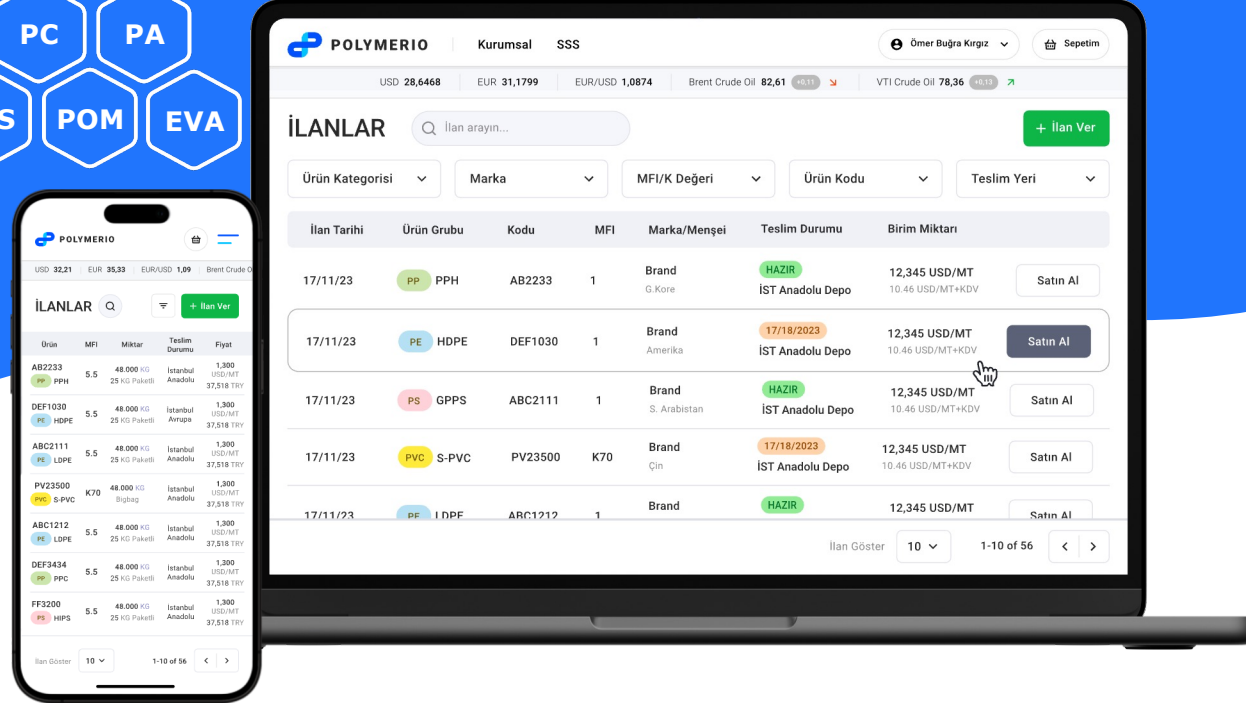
PC PA
S POM EVA

POLYMERIO Kurumsal SSS Ömer Buğra Kırgız Sepetim

USD 28,6468 EUR 31,1799 EUR/USD 1,0874 Brent Crude Oil 82,61 +0,11 VTI Crude Oil 78,36 +0,13

İLANLAR İlan arayın... + İlan Ver

Ürün Kategorisi | Marka | MFI/K Değeri | Ürün Kodu | Teslim Yeri

| İlan Tarihi | Ürün Grubu | Kodu | MFI | Marka/Menşei | Teslim Durumu | Birim Miktarı | |
|---|---|---|---|---|---|---|---|
| 17/11/23 | PP PPH | AB2233 | 1 | Brand G.Kore | HAZIR İST Anadolu Depo | 12,345 USD/MT 10.46 USD/MT+KDV | Satın Al |
| 17/11/23 | PE HDPE | DEF1030 | 1 | Brand Amerika | 17/18/2023 İST Anadolu Depo | 12,345 USD/MT 10.46 USD/MT+KDV | Satın Al |
| 17/11/23 | PS GPPS | ABC2111 | 1 | Brand S. Arabistan | HAZIR İST Anadolu Depo | 12,345 USD/MT 10.46 USD/MT+KDV | Satın Al |
| 17/11/23 | PVC S-PVC | PV23500 | K70 | Brand Çin | 17/18/2023 İST Anadolu Depo | 12,345 USD/MT 10.46 USD/MT+KDV | Satın Al |
| 17/11/23 | PE LDPE | ABC1212 | 1 | Brand | HAZIR | 12,345 USD/MT | Satın Al |

İlan Göster 10 1-10 of 56

POLYMERIO
USD 32,21 EUR 35,33 EUR/USD 1,09 Brent Crude Oil
İLANLAR + İlan Ver

| Ürün | MFI | Miktar | Teslim Durumu | Fiyat |
|---|---|---|---|---|
| AB2233 PP PPH | 5.5 | 48.000 KG 25 KG Paketli | İstanbul Anadolu | 1,300 USD/MT 37,518 TRY |
| DEF1030 PE HDPE | 5.5 | 48.000 KG 25 KG Paketli | İstanbul Avrupa | 1,300 USD/MT 37,518 TRY |
| ABC2111 PE LDPE | 5.5 | 48.000 KG 25 KG Paketli | İstanbul Anadolu | 1,300 USD/MT 37,518 TRY |
| PV23500 PVC S-PVC | K70 | 48.000 KG Bigbag | İstanbul Anadolu | 1,300 USD/MT 37,518 TRY |
| ABC1212 PE LDPE | 5.5 | 48.000 KG 25 KG Paketli | İstanbul Anadolu | 1,300 USD/MT 37,518 TRY |
| DEF3434 PP PPC | 5.5 | 48.000 KG 25 KG Paketli | İstanbul Anadolu | 1,300 USD/MT 37,518 TRY |
| FF3200 PS HIPS | 5.5 | 48.000 KG 25 KG Paketli | İstanbul Anadolu | 1,300 USD/MT 37,518 TRY |

İlan Göster 10 1-10 of 56